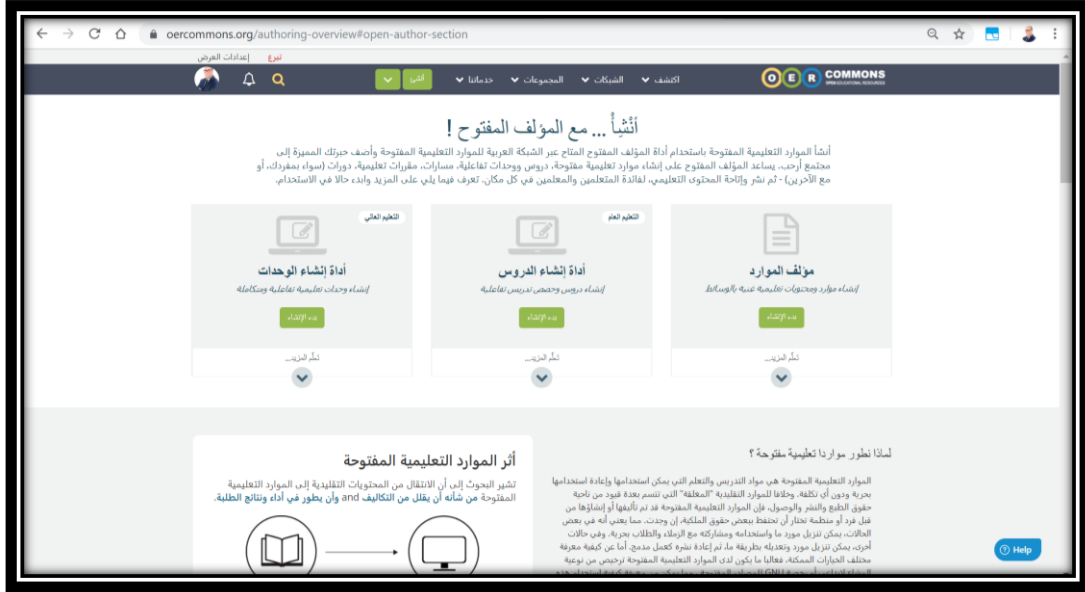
oercommons.org/authoring-overview#open-author-section

إعدادات العرض تبرع

OER COMMONS

اكتشف الشبكات المجموعات خدماتنا أنشئ

أنشئ ... مع المؤلف المفتوح !

أنشأ الموارد التعليمية المفتوحة باستخدام أداة المؤلف المفتوح المتاح عبر الشبكة العربية للموارد التعليمية المفتوحة وأضف حبرتك المميزة إلى مجتمع أرحب. يساعد المؤلف المفتوح على إنشاء موارد تعليمية مفتوحة، دروس ووحدات تفاعلية، مسارات، مقررات تعليمية، دورات (سواء بمفردك، أو مع الآخرين) - ثم نشر وإتاحة المحتوى التعليمي، لفائدة المتعلمين والمعلمين في كل مكان. تعرف فيما يلي على المزيد وابدء حالا في الاستخدام.

مؤلف الموارد
إنشاء موارد ومحتويات تعليمية غنية بالوسائط
بدء الإنشاء
تعلم المزيد...

التعليم العام
أداة إنشاء الدروس
إنشاء دروس وحصص تدريس تفاعلية
بدء الإنشاء
تعلم المزيد...

التعليم العالي
أداة إنشاء الوحدات
إنشاء وحدات تعليمية تفاعلية ومتكاملة
بدء الإنشاء
تعلم المزيد...

لماذا نطور موارداً تعليمية مفتوحة ؟

الموارد التعليمية المفتوحة هي مواد التدريس والتعلم التي يمكن استخدامها وإعادة استخدامها بحرية ودون أي تكلفة. وخلافاً للموارد التقليدية "المغلقة" التي تتسم بعدة قيود من ناحية حقوق الطبع والنشر والوصول، فإن الموارد التعليمية المفتوحة قد تم تأليفها أو إنشاؤها من قبل فرد أو منظمة تختار أن تحتفظ ببعض حقوق الملكية، إن وجدت. مما يعني أنه في بعض الحالات، يمكن تنزيل مورد ما واستخدامه ومشاركته مع الزملاء والطلاب بحرية. وفي حالات أخرى، يمكن تنزيل مورد وتعديله بطريقة ما، ثم إعادة نشره ككعمل مدمج. أما عن كيفية معرفة مختلف الخيارات الممكنة، فغالبا ما يكون لدى الموارد التعليمية المفتوحة ترخيص من نوعية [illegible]

أثر الموارد التعليمية المفتوحة

تشير البحوث إلى أن الانتقال من المحتويات التقليدية إلى الموارد التعليمية المفتوحة من شأنه أن يقلل من التكاليف and وأن يطور في أداء ونتائج الطلبة.

Help